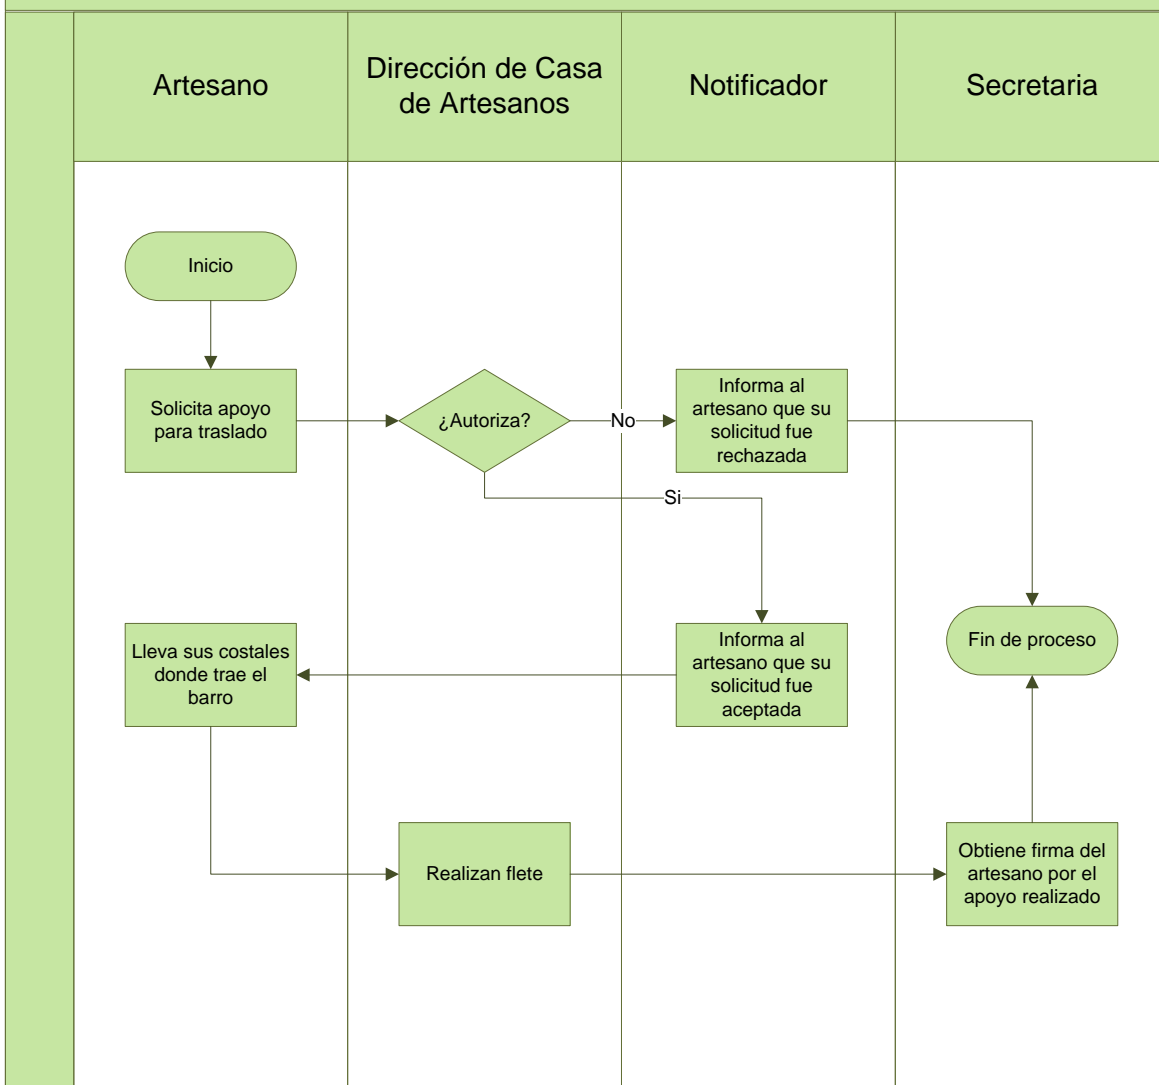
Artesano

Dirección de Casa de Artesanos

Notificador

Secretaria

Inicio

Solicita apoyo para traslado

¿Autoriza?

No

Informa al artesano que su solicitud fue rechazada

Si

Lleva sus costales donde trae el barro

Informa al artesano que su solicitud fue aceptada

Fin de proceso

Realizan flete

Obtiene firma del artesano por el apoyo realizado